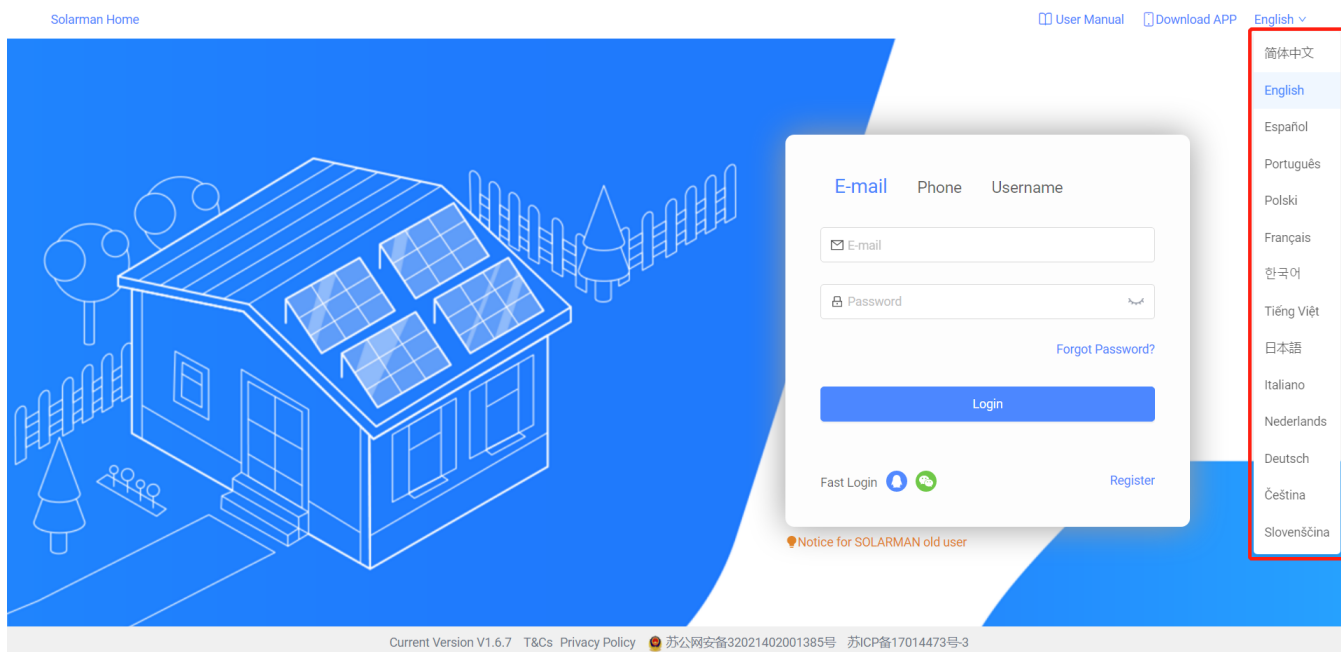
Solarman Home

User Manual Download APP English

简体中文
English
Español
Português
Polski
Français
한국어
Tiếng Việt
日本語
Italiano
Nederlands
Deutsch
Čeština
Slovenščina

E-mail Phone Username

E-mail

Password

Forgot Password?

Login

Fast Login

Register

Notice for SOLARMAN old user

Current Version V1.6.7 T&Cs Privacy Policy 苏公网安备32021402001385号 苏ICP备17014473号-3